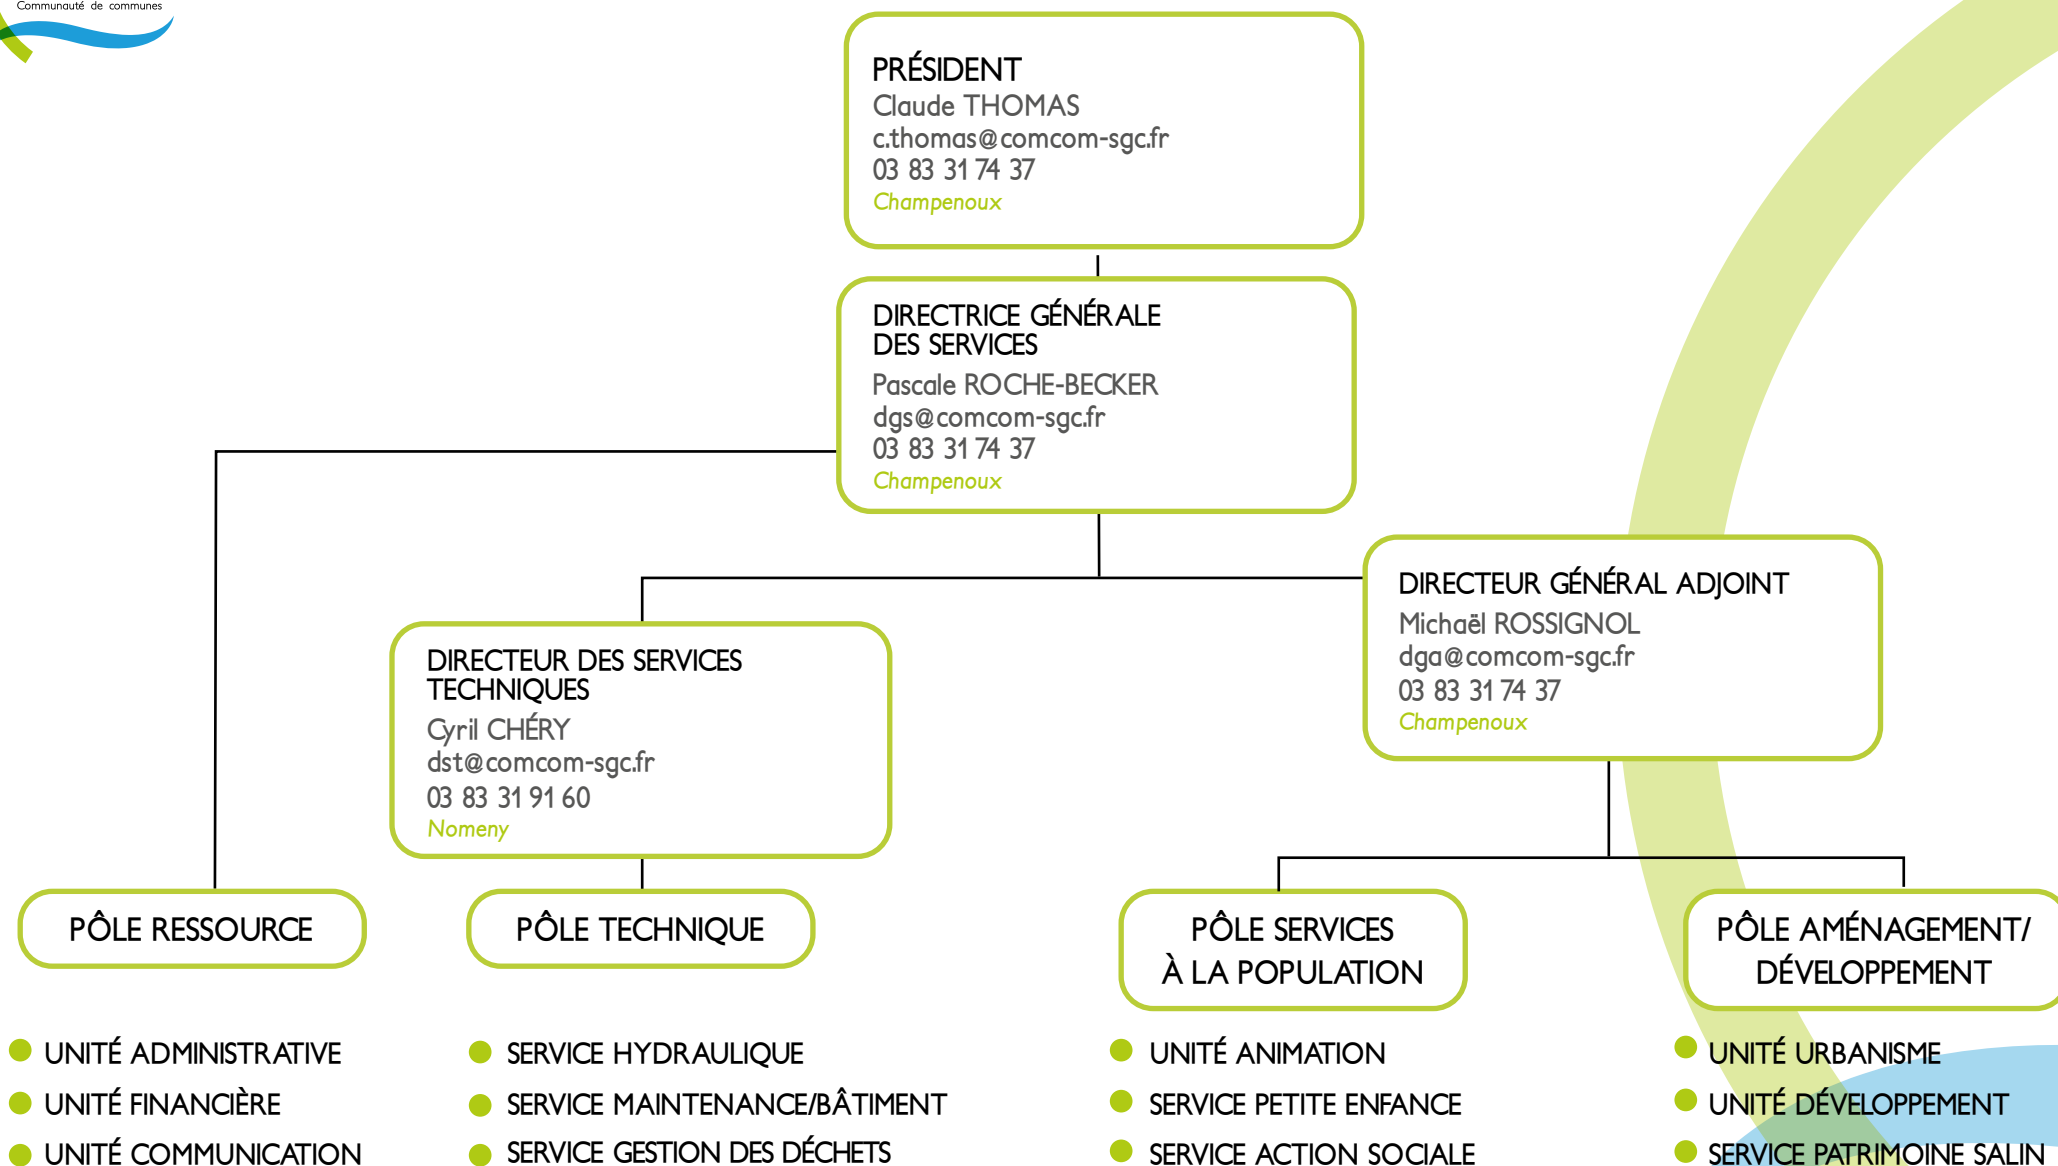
Communauté de communes

PRÉSIDENT
Claude THOMAS
c.thomas@comcom-sgc.fr
03 83 31 74 37
Champenoux

DIRECTRICE GÉNÉRALE DES SERVICES
Pascale ROCHE-BECKER
dgs@comcom-sgc.fr
03 83 31 74 37
Champenoux

DIRECTEUR GÉNÉRAL ADJOINT
Michaël ROSSIGNOL
dga@comcom-sgc.fr
03 83 31 74 37
Champenoux

DIRECTEUR DES SERVICES TECHNIQUES
Cyril CHÉRY
dst@comcom-sgc.fr
03 83 31 91 60
Nomeny

PÔLE RESSOURCE

UNITÉ ADMINISTRATIVE
UNITÉ FINANCIÈRE
UNITÉ COMMUNICATION

PÔLE TECHNIQUE

SERVICE HYDRAULIQUE
SERVICE MAINTENANCE/BÂTIMENT
SERVICE GESTION DES DÉCHETS

PÔLE SERVICES À LA POPULATION

UNITÉ ANIMATION
SERVICE PETITE ENFANCE
SERVICE ACTION SOCIALE

PÔLE AMÉNAGEMENT/ DÉVELOPPEMENT

UNITÉ URBANISME
UNITÉ DÉVELOPPEMENT
SERVICE PATRIMOINE SALIN